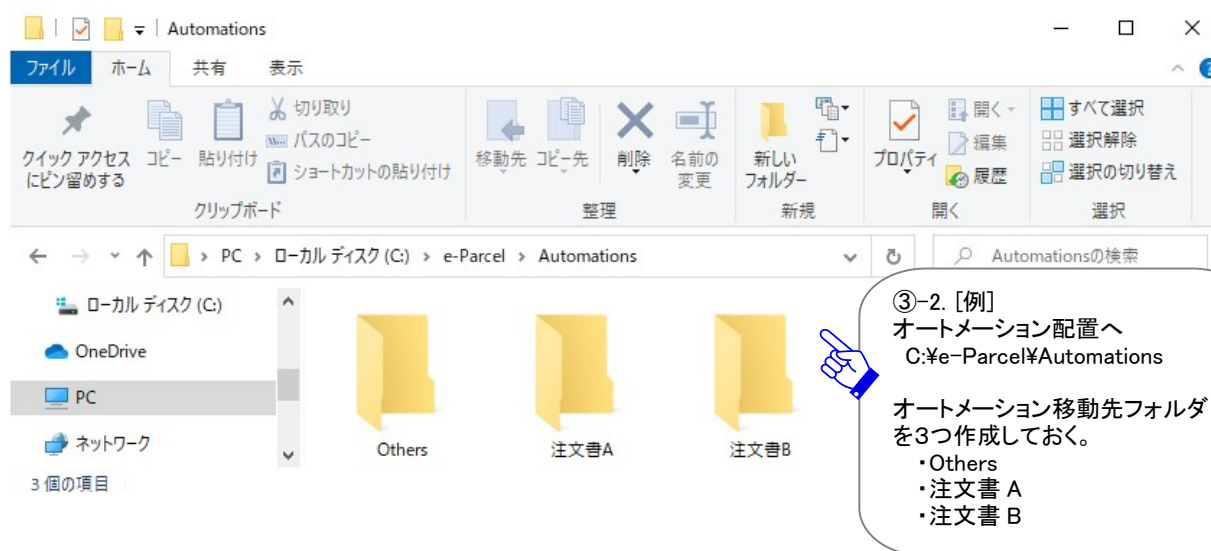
Automations

ファイル ホーム 共有 表示

クイック アクセスにピン留めする コピー 貼り付け 切り取り パスのコピー ショートカットの貼り付け
クリップボード

移動先 コピー先 削除 名前の変更
整理

新しいフォルダー
新規

プロパティ 開く 編集 履歴
開く

すべて選択 選択解除 選択の切り替え
選択

PC › ローカル ディスク (C:) › e-Parcel › Automations

Automationsの検索

ローカル ディスク (C:)
OneDrive
PC
ネットワーク

3 個の項目

Others
注文書A
注文書B

③-2. [例]
オートメーション配置へ
C:¥e-Parcel¥Automations

オートメーション移動先フォルダを3つ作成しておく。
・Others
・注文書 A
・注文書 B